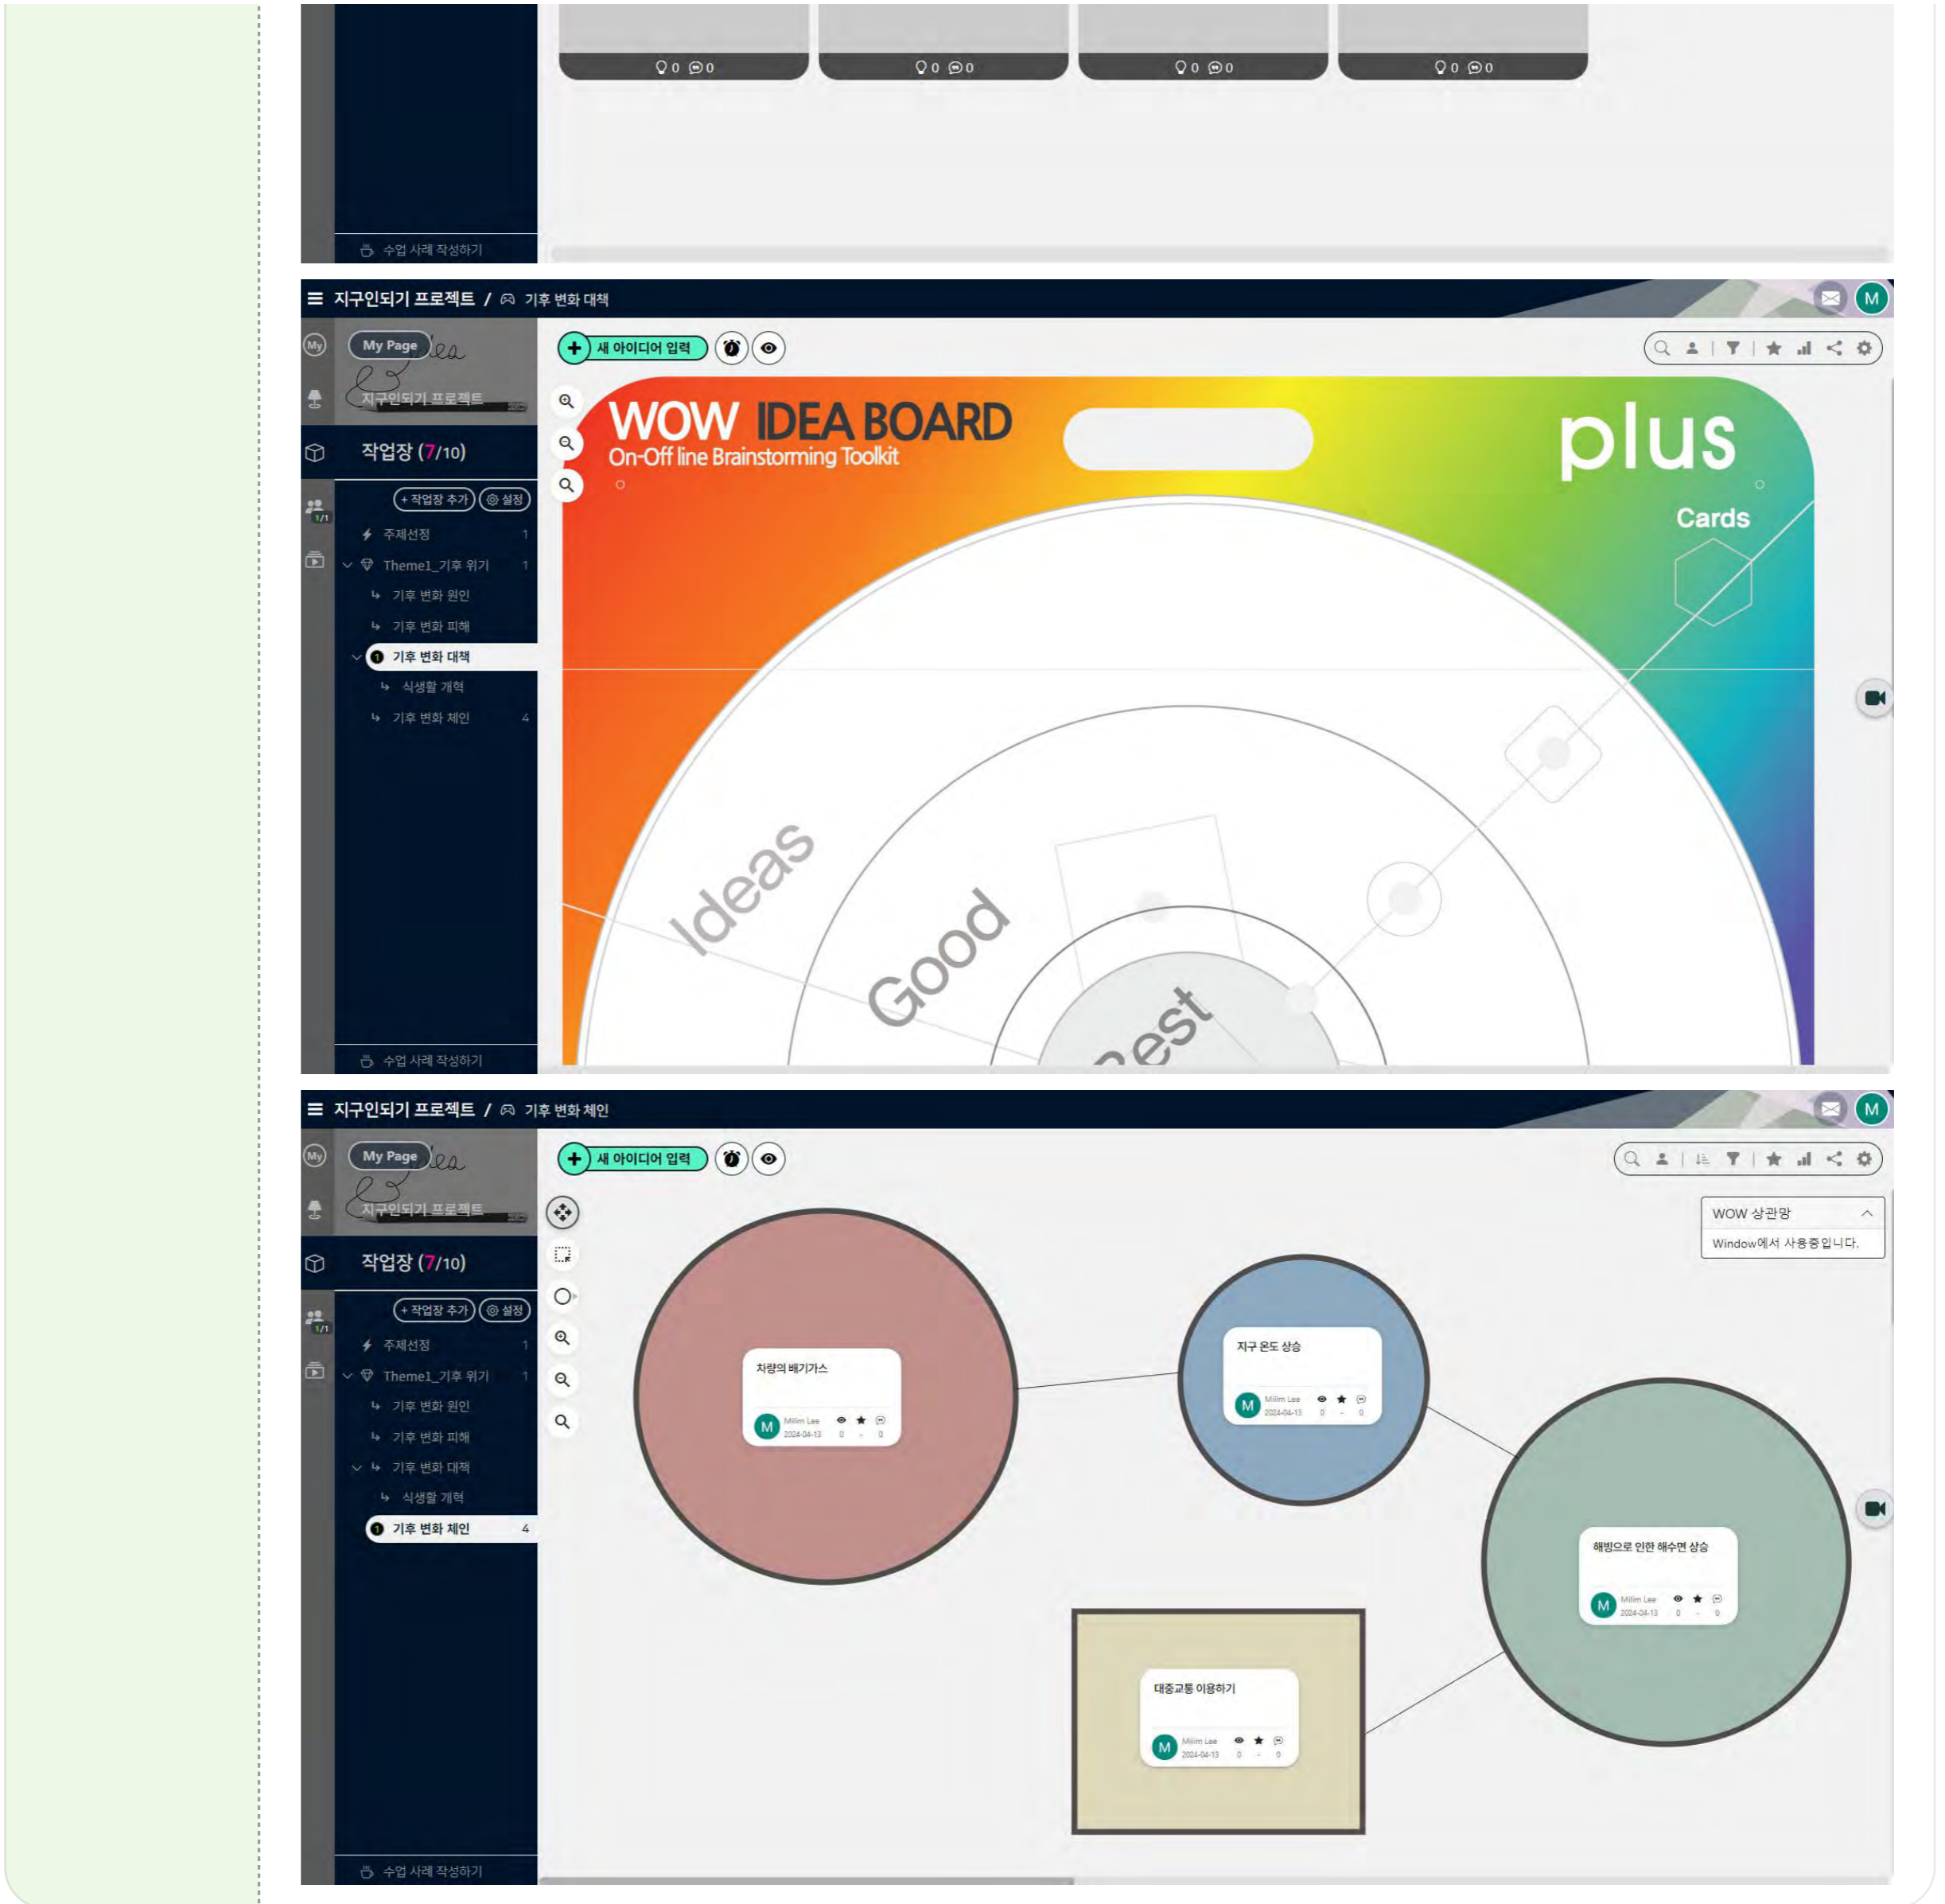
0 0 0 0 0 0 0 0

수업 사례 작성하기

지구인되기 프로젝트 / 기후 변화 대책

M

My

My Page

지구인되기 프로젝트

작업장 (7/10)

+ 작업장 추가 설정

1/1

주제선정 1

Theme1_기후 위기 1

기후 변화 원인

기후 변화 피해

기후 변화 대책

식생활 개혁

기후 변화 체인 4

수업 사례 작성하기

새 아이디어 입력

WOW IDEA BOARD
On-Off line Brainstorming Toolkit

plus

Cards

Ideas

Good

Best

지구인되기 프로젝트 / 기후 변화 체인

M

My

My Page

지구인되기 프로젝트

작업장 (7/10)

+ 작업장 추가 설정

1/1

주제선정 1

Theme1_기후 위기 1

기후 변화 원인

기후 변화 피해

기후 변화 대책

식생활 개혁

기후 변화 체인 4

수업 사례 작성하기

새 아이디어 입력

WOW 상관망

Window에서 사용중입니다.

차량의 배기가스

M Milim Lee 2024-04-13 0 - 0

지구 온도 상승

M Milim Lee 2024-04-13 0 - 0

해빙으로 인한 해수면 상승

M Milim Lee 2024-04-13 0 - 0

대중교통 이용하기

M Milim Lee 2024-04-13 0 - 0